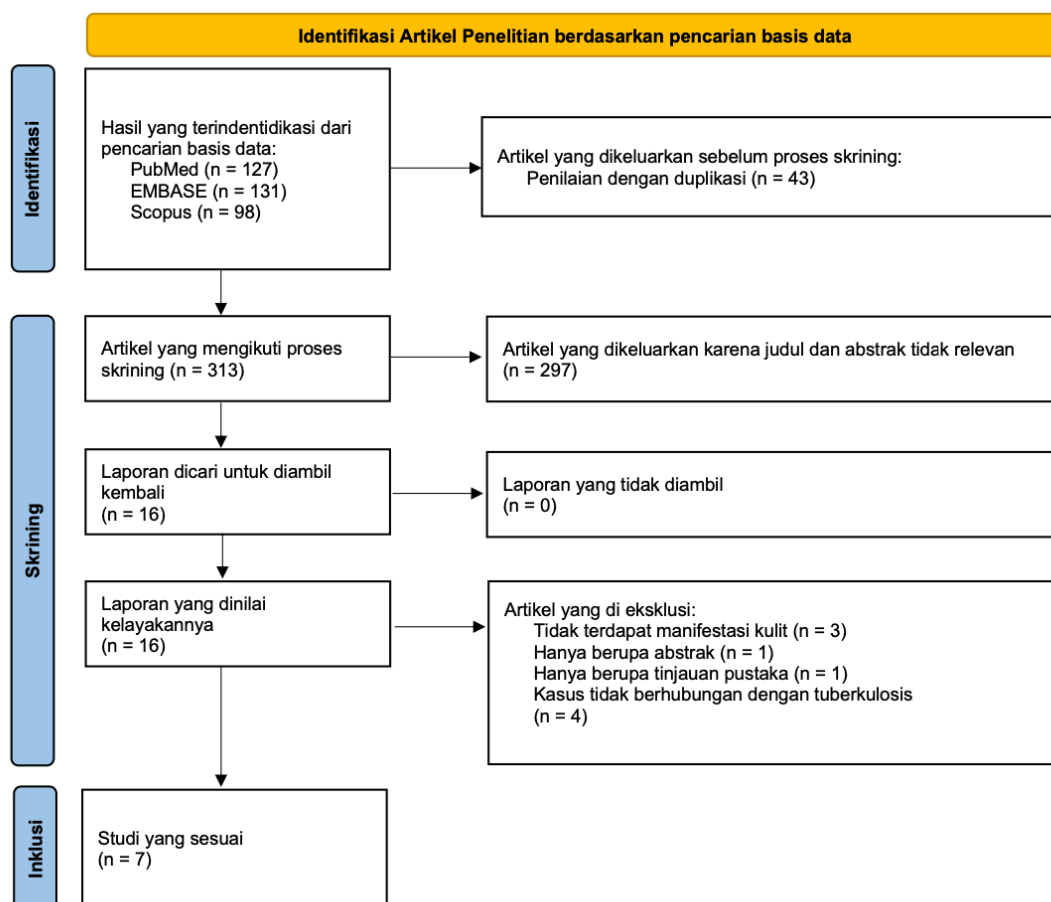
Identifikasi Artikel Penelitian berdasarkan pencarian basis data

Identifikasi

Hasil yang terindentidikasi dari pencarian basis data:
PubMed (n = 127)
EMBASE (n = 131)
Scopus (n = 98)

Artikel yang dikeluarkan sebelum proses skrining:
Penilaian dengan duplikasi (n = 43)

Skrining

Artikel yang mengikuti proses skrining (n = 313)

Artikel yang dikeluarkan karena judul dan abstrak tidak relevan (n = 297)

Laporan dicari untuk diambil kembali
(n = 16)

Laporan yang tidak diambil
(n = 0)

Laporan yang dinilai kelayakannya
(n = 16)

Artikel yang di eksklusi:
Tidak terdapat manifestasi kulit (n = 3)
Hanya berupa abstrak (n = 1)
Hanya berupa tinjauan pustaka (n = 1)
Kasus tidak berhubungan dengan tuberkulosis
(n = 4)

Inklusi

Studi yang sesuai
(n = 7)